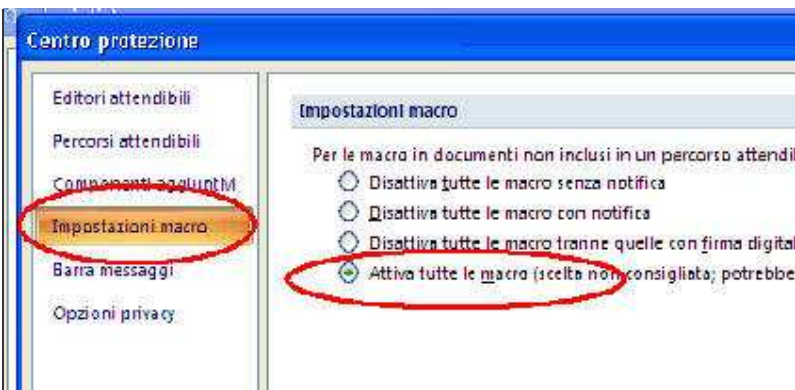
Centro protezione

Editori attendibili

Percorsi attendibili

Componenti aggiuntivi

Impostazioni macro

Barra messaggi

Opzioni privacy

Impostazioni macro

Per le macro in documenti non inclusi in un percorso attendil

Disattiva tutte le macro senza notifica

Disattiva tutte le macro con notifica

Disattiva tutte le macro tranne quelle con firma digital

Attiva tutte le macro (scelta non consigliata; potrebbe